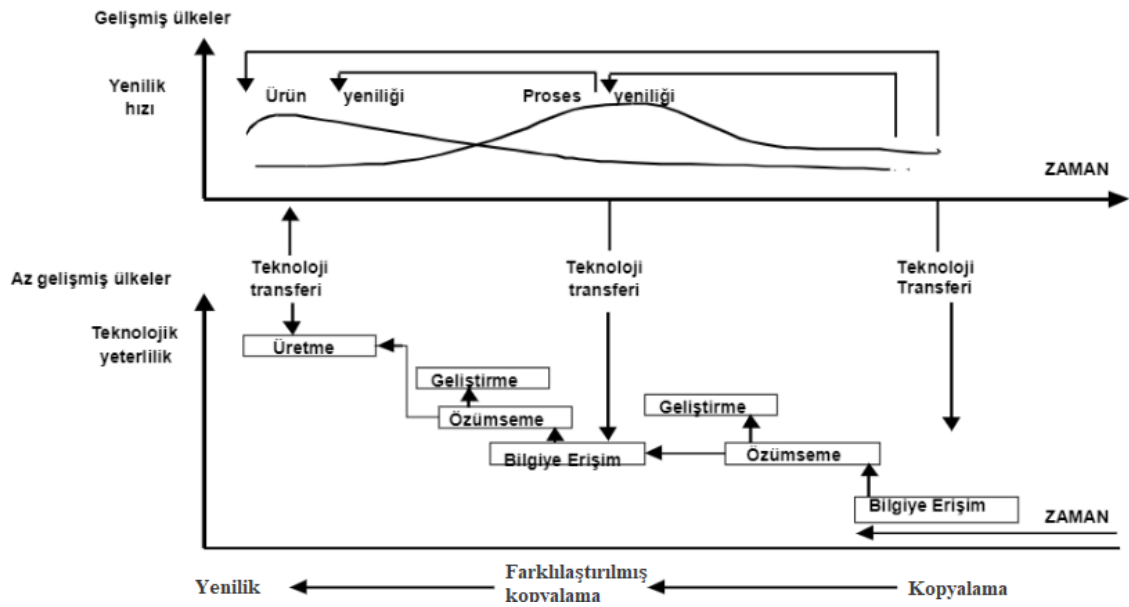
Gelişmiş ülkeler

Yenilik hızı

Ürün yeniliği

Proses yeniliği

ZAMAN

Teknoloji transferi

Teknoloji transferi

Teknoloji Transferi

Az gelişmiş ülkeler

Teknolojik yeterlilik

Üretme

Geliştirme

Özümseme

Bilgiye Erişim

Geliştirme

Özümseme

Bilgiye Erişim

ZAMAN

Yenilik

Farklılaştırılmış kopyalama

Kopyalama